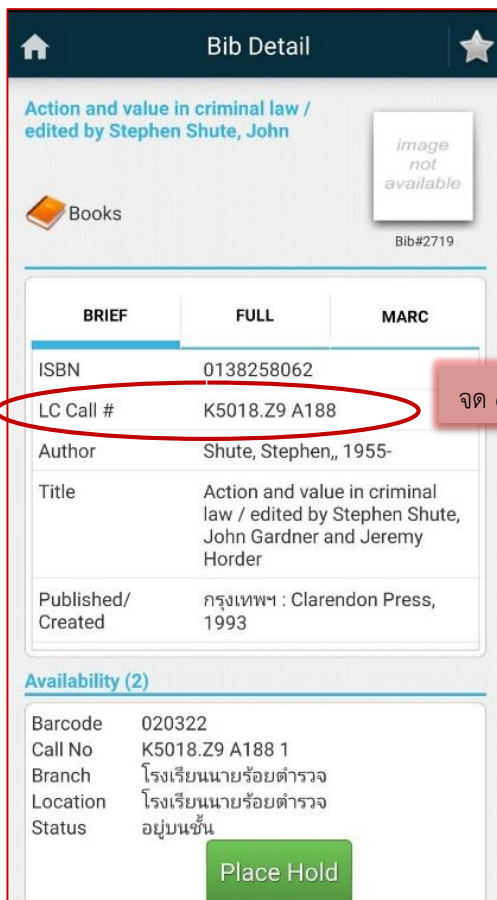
Bib Detail

Action and value in criminal law / edited by Stephen Shute, John

image not available

Books

Bib#2719

| BRIEF | FULL | MARC |
|---|---|---|

| ISBN | 0138258062 |
|---|---|
| LC Call # | K5018.Z9 A188 |
| Author | Shute, Stephen,, 1955- |
| Title | Action and value in criminal law / edited by Stephen Shute, John Gardner and Jeremy Horder |
| Published/ Created | กรุงเทพฯ : Clarendon Press, 1993 |

จด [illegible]

Availability (2)

Barcode 020322
Call No K5018.Z9 A188 1
Branch โรงเรียนนายร้อยตำรวจ
Location โรงเรียนนายร้อยตำรวจ
Status อยู่บนชั้น

Place Hold